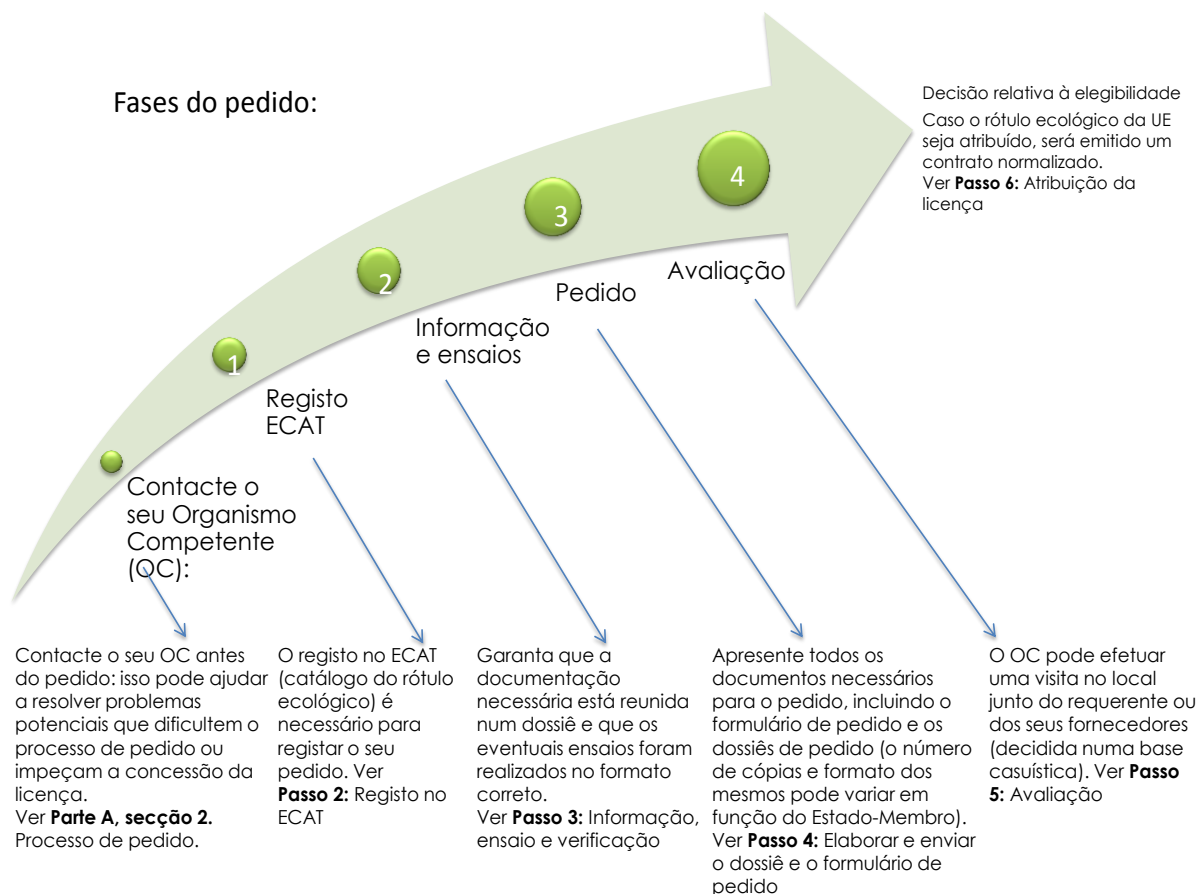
Fases do pedido:

Decisão relativa à elegibilidade
Caso o rótulo ecológico da UE seja atribuído, será emitido um contrato normalizado.
Ver **Passo 6:** Atribuição da licença

4

3

2

1

Avaliação

Pedido

Informação e ensaios

Registo ECAT

Contacte o seu Organismo Competente (OC):

Contacte o seu OC antes do pedido: isso pode ajudar a resolver problemas potenciais que dificultem o processo de pedido ou impeçam a concessão da licença.
Ver **Parte A, secção 2.** Processo de pedido.

O registo no ECAT (catálogo do rótulo ecológico) é necessário para registar o seu pedido. Ver **Passo 2:** Registo no ECAT

Garanta que a documentação necessária está reunida num dossiê e que os eventuais ensaios foram realizados no formato correto.
Ver **Passo 3:** Informação, ensaio e verificação

Apresente todos os documentos necessários para o pedido, incluindo o formulário de pedido e os dossiês de pedido (o número de cópias e formato dos mesmos pode variar em função do Estado-Membro).
Ver **Passo 4:** Elaborar e enviar o dossiê e o formulário de pedido

O OC pode efetuar uma visita no local junto do requerente ou dos seus fornecedores (decidida numa base casuística). Ver **Passo 5:** Avaliação